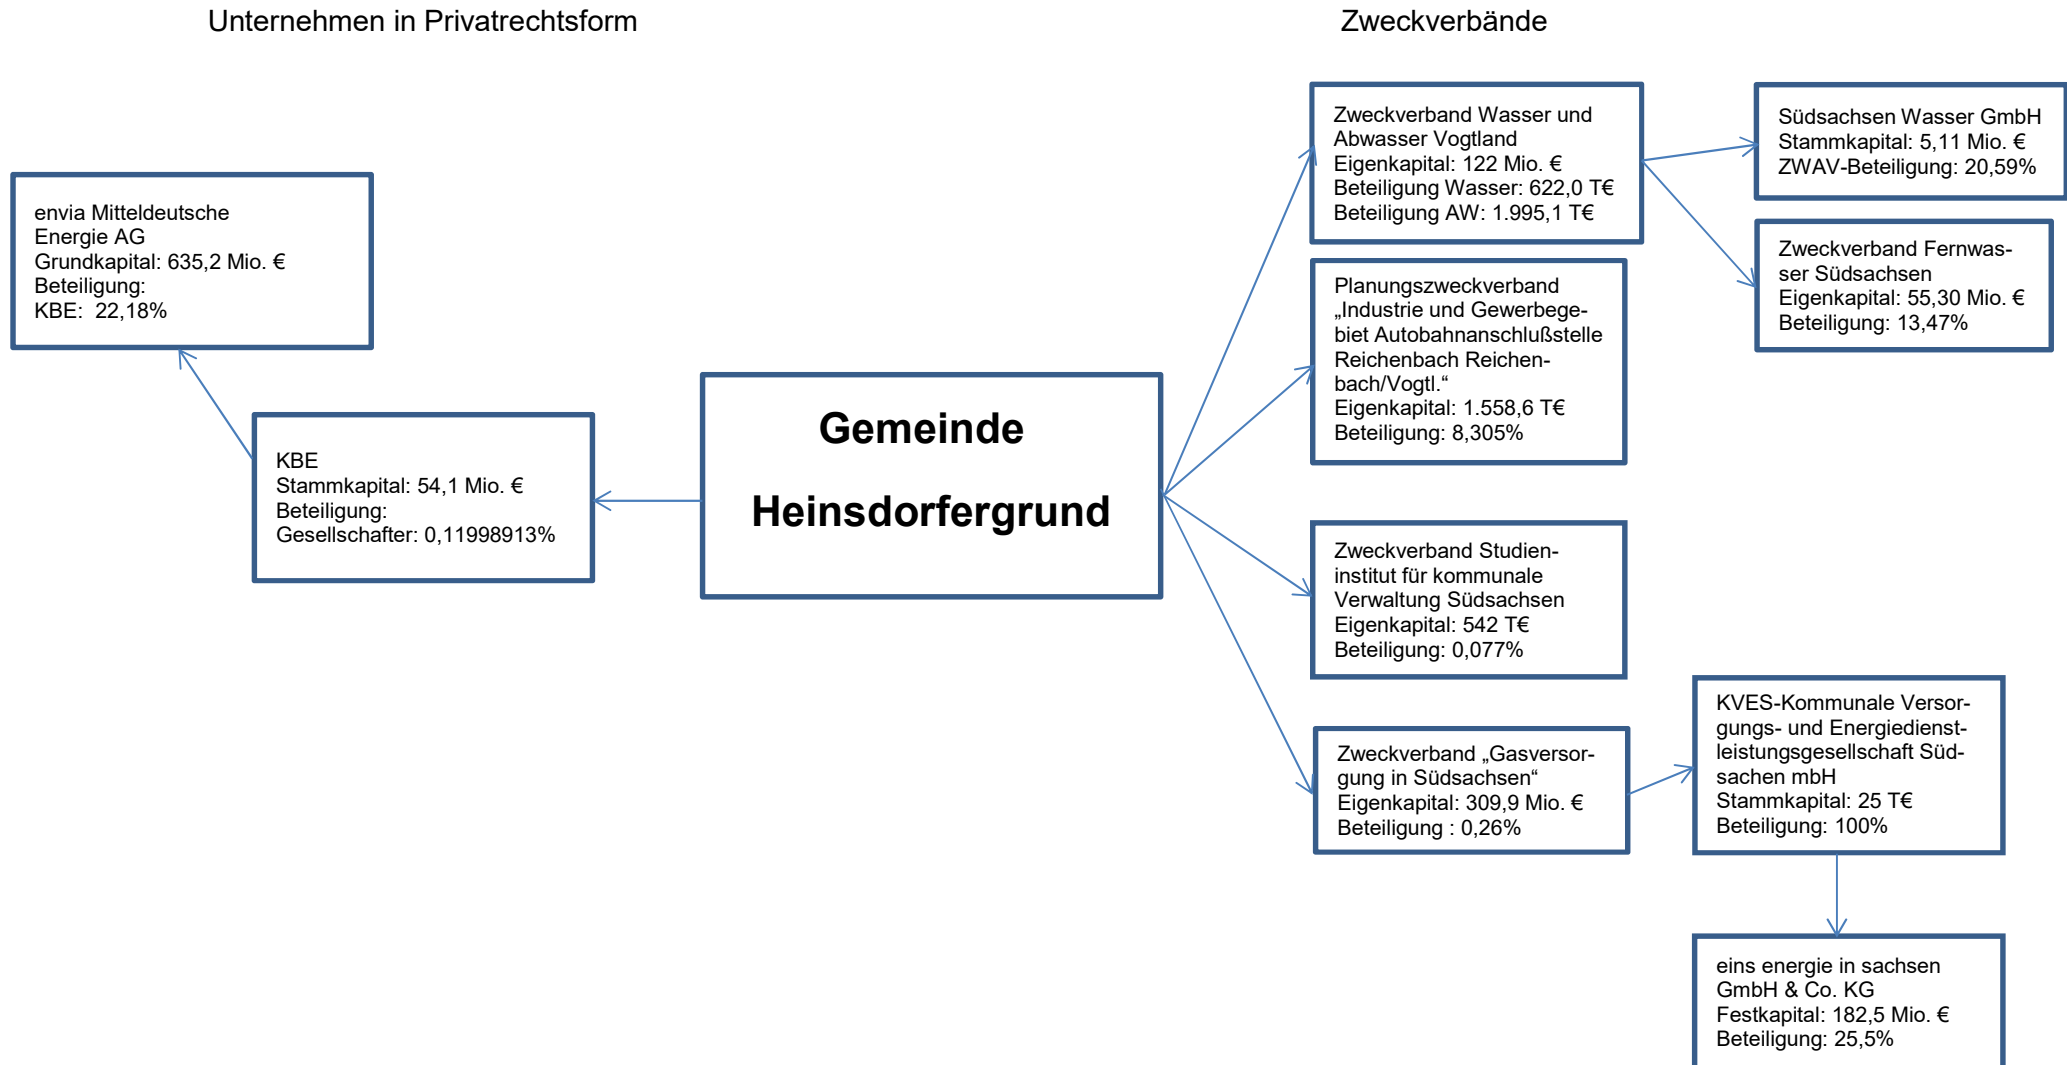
Unternehmen in Privatrechtsform

Zweckverbände

envia Mitteldeutsche Energie AG
Grundkapital: 635,2 Mio. €
Beteiligung:
KBE: 22,18%

KBE
Stammkapital: 54,1 Mio. €
Beteiligung:
Gesellschafter: 0,11998913%

Gemeinde

Heinsdorfergrund

Zweckverband Wasser und Abwasser Vogtland
Eigenkapital: 122 Mio. €
Beteiligung Wasser: 622,0 T€
Beteiligung AW: 1.995,1 T€

Südsachsen Wasser GmbH
Stammkapital: 5,11 Mio. €
ZWAV-Beteiligung: 20,59%

Zweckverband Fernwasser Südsachsen
Eigenkapital: 55,30 Mio. €
Beteiligung: 13,47%

Planungszweckverband „Industrie und Gewerbegebiet Autobahnanschlußstelle Reichenbach Reichenbach/Vogtl.“
Eigenkapital: 1.558,6 T€
Beteiligung: 8,305%

Zweckverband Studieninstitut für kommunale Verwaltung Südsachsen
Eigenkapital: 542 T€
Beteiligung: 0,077%

Zweckverband „Gasversorgung in Südsachsen“
Eigenkapital: 309,9 Mio. €
Beteiligung : 0,26%

KVES-Kommunale Versorgungs- und Energiedienstleistungsgesellschaft Südsachen mbH
Stammkapital: 25 T€
Beteiligung: 100%

eins energie in sachsen GmbH & Co. KG
Festkapital: 182,5 Mio. €
Beteiligung: 25,5%